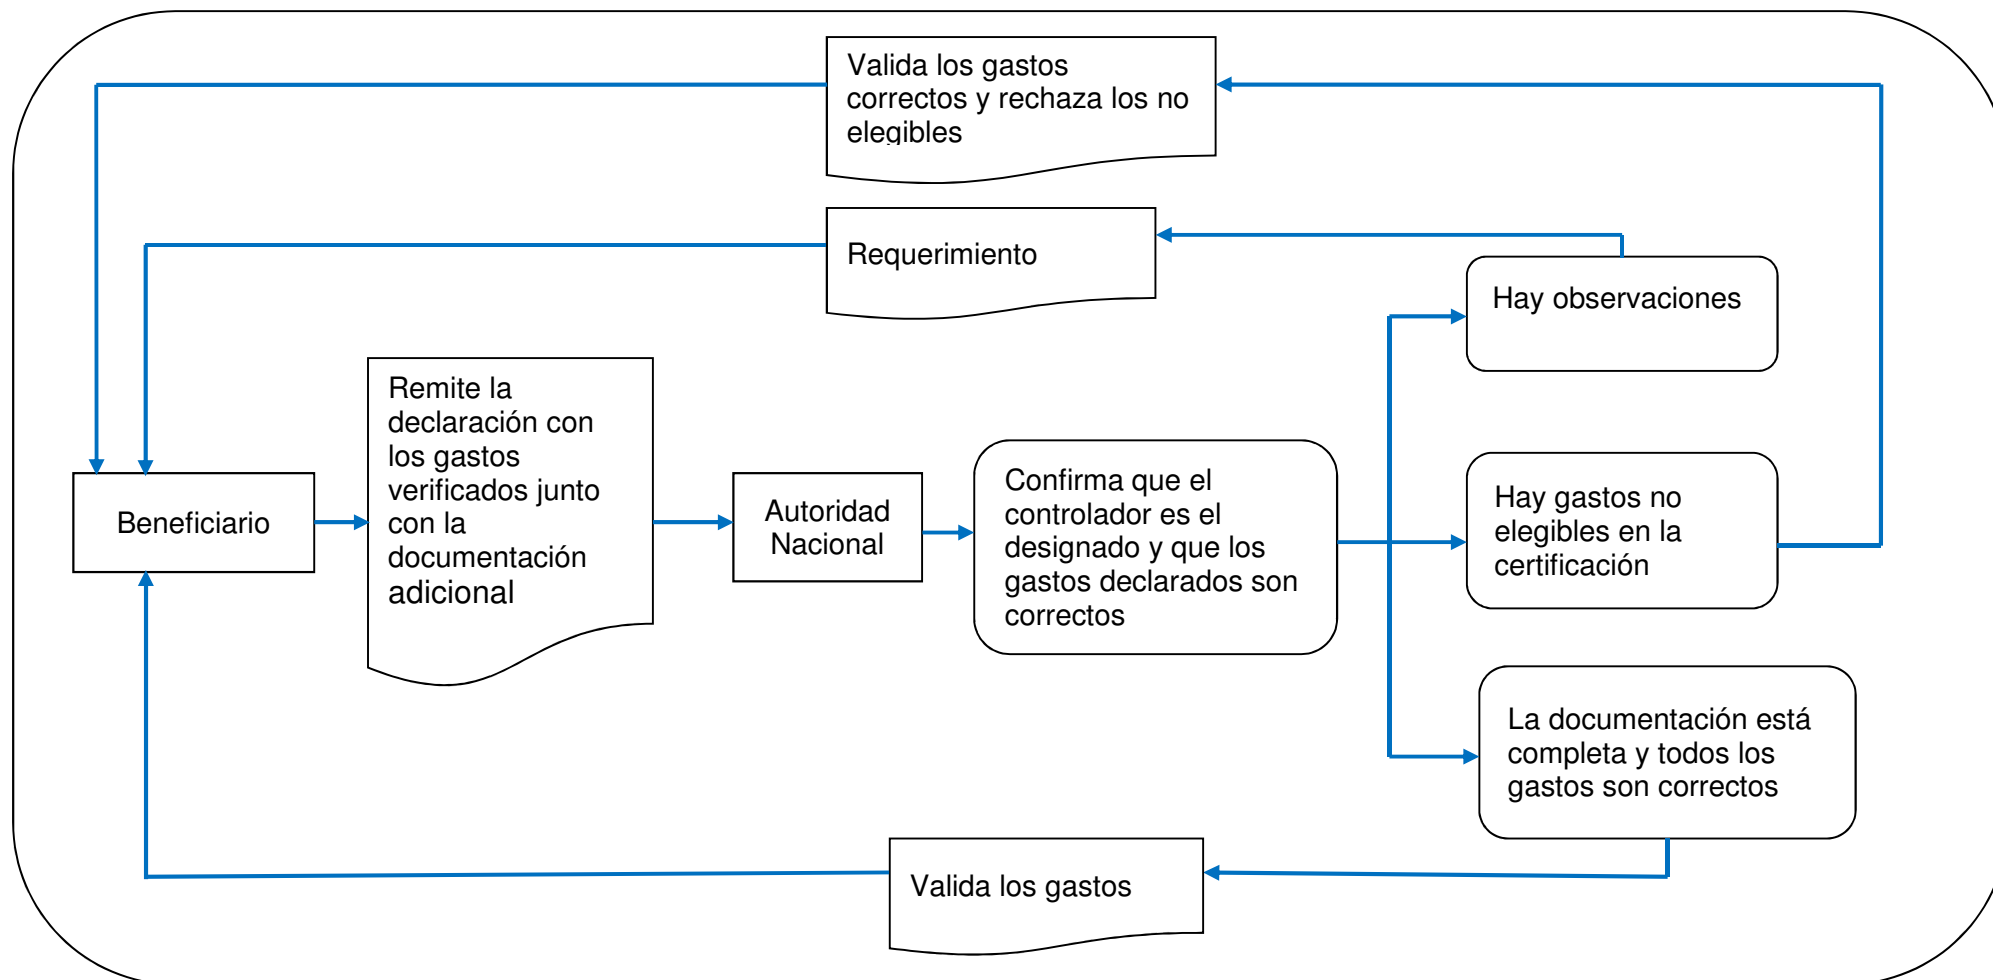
Valida los gastos correctos y rechaza los no elegibles

Requerimiento

Hay observaciones

Beneficiario

Remite la declaración con los gastos verificados junto con la documentación adicional

Autoridad Nacional

Confirma que el controlador es el designado y que los gastos declarados son correctos

Hay gastos no elegibles en la certificación

La documentación está completa y todos los gastos son correctos

Valida los gastos